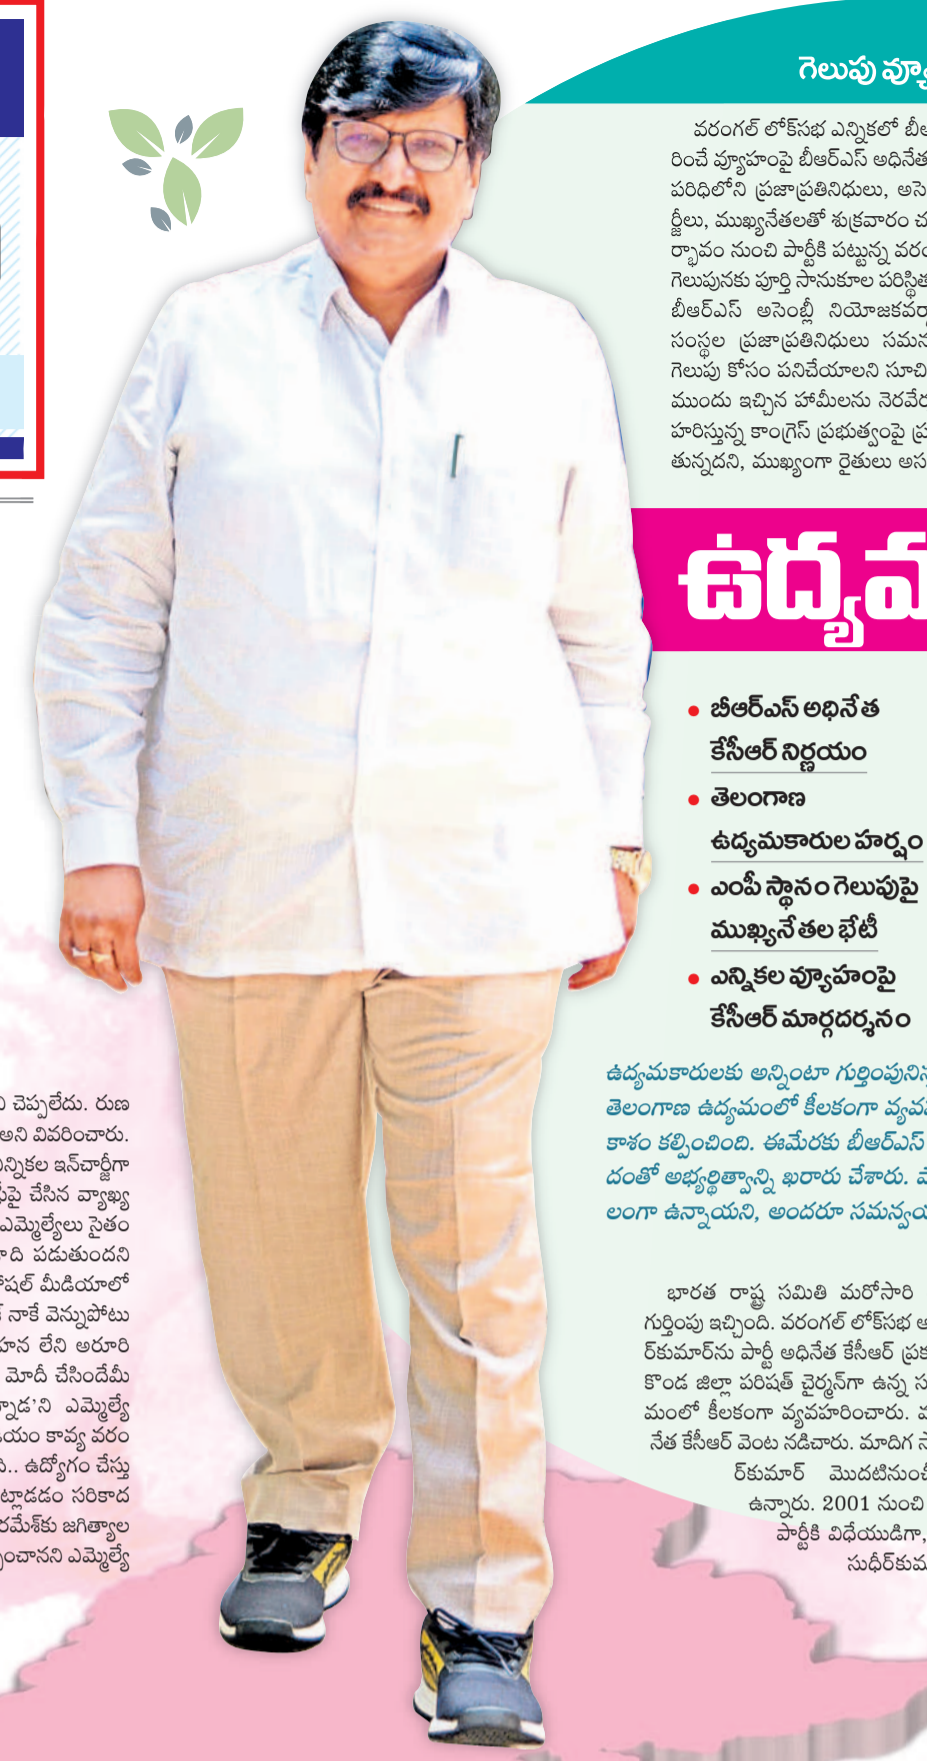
గెలుపు వ్యూ

వరంగల్ లోక్‌సభ ఎన్నికలో బీఆ
రించే వ్యూహంపై బీఆర్ఎస్ అధినేత
పరిధిలోని ప్రజాప్రతినిధులు, అసె
ర్జీలు, ముఖ్యనేతలతో శుక్రవారం చ
ర్భావం నుంచి పార్టీకి పట్టున్న వరం
గెలుపునకు పూర్తి సానుకూల పరిస్థిత
బీఆర్ఎస్ అసెంబ్లీ నియోజకవర్గ
సంస్థల ప్రజాప్రతినిధులు సమన
గెలుపు కోసం పనిచేయాలని సూచి
ముందు ఇచ్చిన హామీలను నెరవేర
హరిస్తున్న కాంగ్రెస్ ప్రభుత్వంపై ప్ర
తున్నదని, ముఖ్యంగా రైతులు అస

ఉద్యమ

• బీఆర్ఎస్ అధినేత కేసీఆర్ నిర్ణయం
• తెలంగాణ ఉద్యమకారుల హర్షం
• ఎంపీ స్థానం గెలుపుపై ముఖ్యనేతల భేటీ
• ఎన్నికల వ్యూహంపై కేసీఆర్ మార్గదర్శనం

ఉద్యమకారులకు అన్నింటా గుర్తింపునిస్
తెలంగాణ ఉద్యమంలో కీలకంగా వ్యవహ
కాశం కల్పించింది. ఈమేరకు బీఆర్ఎస్
దంతో అభ్యర్థిత్వాన్ని ఖరారు చేశారు. వ
లంగా ఉన్నాయని, అందరూ సమన్వయ

భారత రాష్ట్ర సమితి మరోసారి
గుర్తింపు ఇచ్చింది. వరంగల్ లోక్‌సభ అ
ర్‌కుమార్‌ను పార్టీ అధినేత కేసీఆర్ ప్రక
కొండ జిల్లా పరిషత్ చైర్మన్‌గా ఉన్న స
మంలో కీలకంగా వ్యవహరించారు. ఉ
నేత కేసీఆర్ వెంట నడిచారు. మాదిగ స
ర్‌కుమార్ మొదటినుంచ
ఉన్నారు. 2001 నుంచి
పార్టీకి విధేయుడిగా,
సుధీర్‌కుమ

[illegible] చెప్పలేదు. రుణ
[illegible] అని వివరించారు.
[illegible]న్నికల ఇన్‌చార్జీగా
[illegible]పై చేసిన వ్యాఖ్య
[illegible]ఎమ్మెల్యేలు సైతం
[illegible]ది పడుతుందని
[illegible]షల్ మీడియాలో
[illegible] నాకే వెన్నుపోటు
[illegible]న లేని అరూరి
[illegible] మోదీ చేసిందేమీ
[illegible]న్నాడ'ని ఎమ్మెల్యే
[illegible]యం కావ్య వరం
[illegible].. ఉద్యోగం చేస్తు
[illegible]ట్లాడడం సరికాద
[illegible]రమేశ్‌కు జగిత్యాల
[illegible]ంచానని ఎమ్మెల్యే